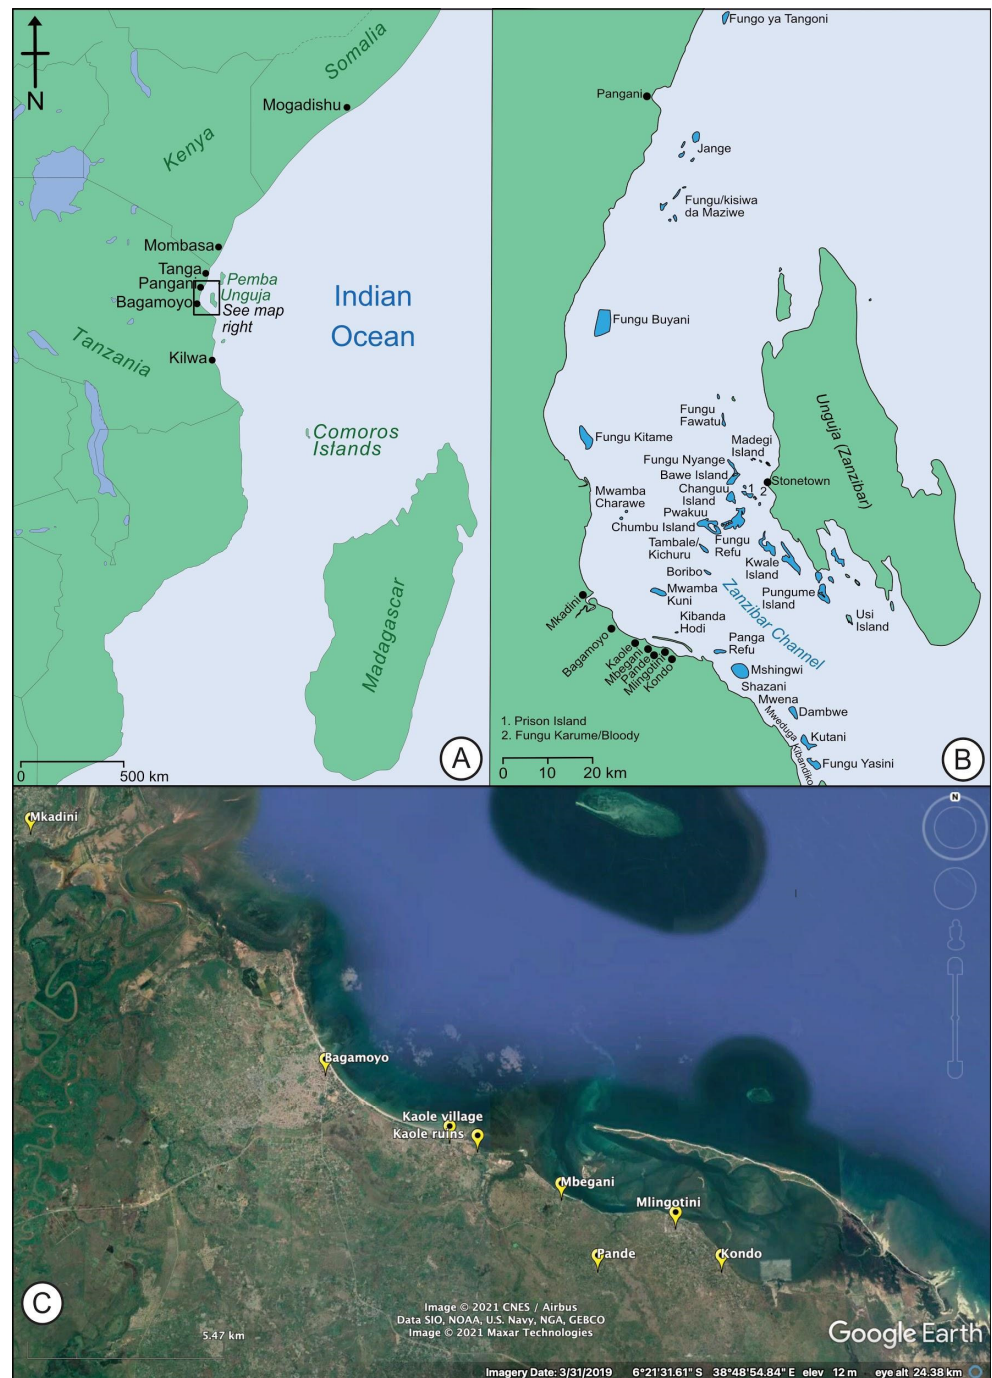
N
Somalia
Mogadishu
Kenya
Mombasa
Tanga
Pangani
Bagamoyo
Pemba
Unguja
See map right
Indian Ocean
Tanzania
Kilwa
Comoros Islands
Madagascar
0
500 km
A

Fungo ya Tangoni
Pangani
Jange
Fungu/kisiwa da Maziwe
Fungu Buyani
Unguja (Zanzibar)
Fungu Fawatu
Fungu Kitame
Madegi Island
Fungu Nyange
Bawe Island
Stonetown
Changuu Island
1
2
Mwamba Charawe
Pwakuu
Chumbu Island
Tambale/ Kichuru
Fungu Refu
Kwale Island
Boribo
Mwamba Kuni
Pungume Island
Mkadini
Kibanda Hodi
Zanzibar Channel
Usi Island
Bagamoyo
Kaole
Mbegani
Pande
Mlingotini
Kondo
Panga Refu
Mshingwi
Shazani
Mwena
Dambwe
Mwe­duga
Kibandiko
Kutani
Fungu Yasini
1. Prison Island
2. Fungu Karume/Bloody
0
10
20 km
B

Mkadini
Bagamoyo
Kaole village
Kaole ruins
Mbegani
Mlingotini
Pande
Kondo
N
C
5.47 km
Image © 2021 CNES / Airbus
Data SIO, NOAA, U.S. Navy, NGA, GEBCO
Image © 2021 Maxar Technologies
Google Earth
Imagery Date: 3/31/2019
6°21'31.61" S 38°48'54.84" E elev 12 m eye alt 24.38 km